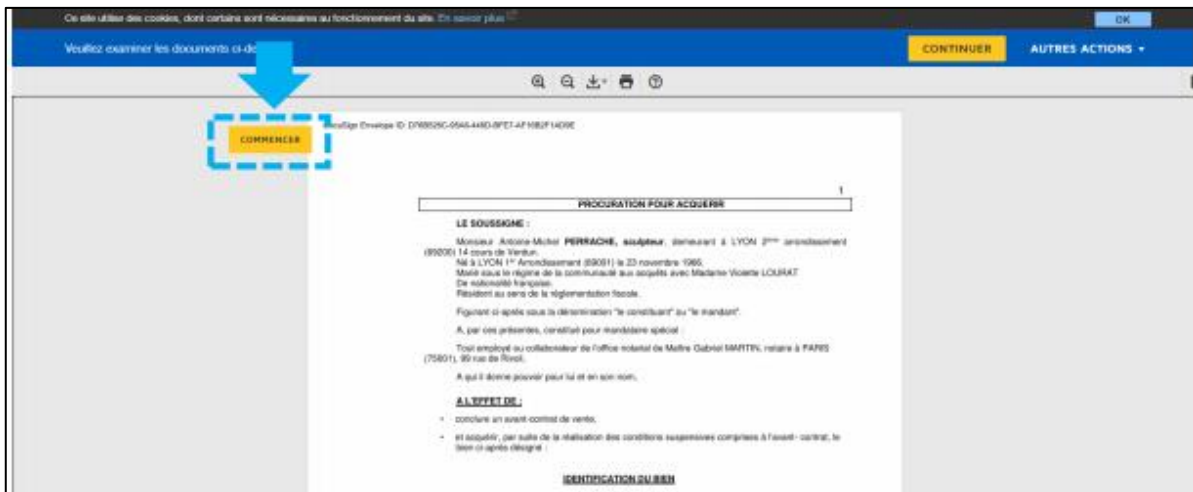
Ce site utilise des cookies, dont certains sont nécessaires au fonctionnement du site. En savoir plus

OK

Veuillez examiner les documents ci-de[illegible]

CONTINUER

AUTRES ACTIONS ▾

COMMENCER

DocuSign Envelope ID: D768526C-0566-448D-8FE7-AF16B2F14D0E

1

PROCURATION POUR ACQUERIR

LE SOUSSIGNE :

Monsieur Antoine-Michel PERRACHE, sculpteur, demeurant à LYON 2ème arrondissement (69200) 14 cours de Verdun.
Né à LYON 1er Arrondissement (69001) le 23 novembre 1966.
Marié sous le régime de la communauté aux acquêts avec Madame Violette LOURAT
De nationalité française.
Résident au sens de la réglementation fiscale.

Figurant ci-après sous la dénomination "le constituant" ou "le mandant".

A, par ces présentes, constitué pour mandataire spécial :

Tout employé ou collaborateur de l'office notarial de Maître Gabriel MARTIN, notaire à PARIS (75001), 99 rue de Rivoli.

A qui il donne pouvoir pour lui et en son nom,

A L'EFFET DE :

- conclure un avant-contrat de vente,

- et acquérir, par suite de la réalisation des conditions suspensives comprises à l'avant- contrat, le bien ci-après désigné :

IDENTIFICATION DU BIEN